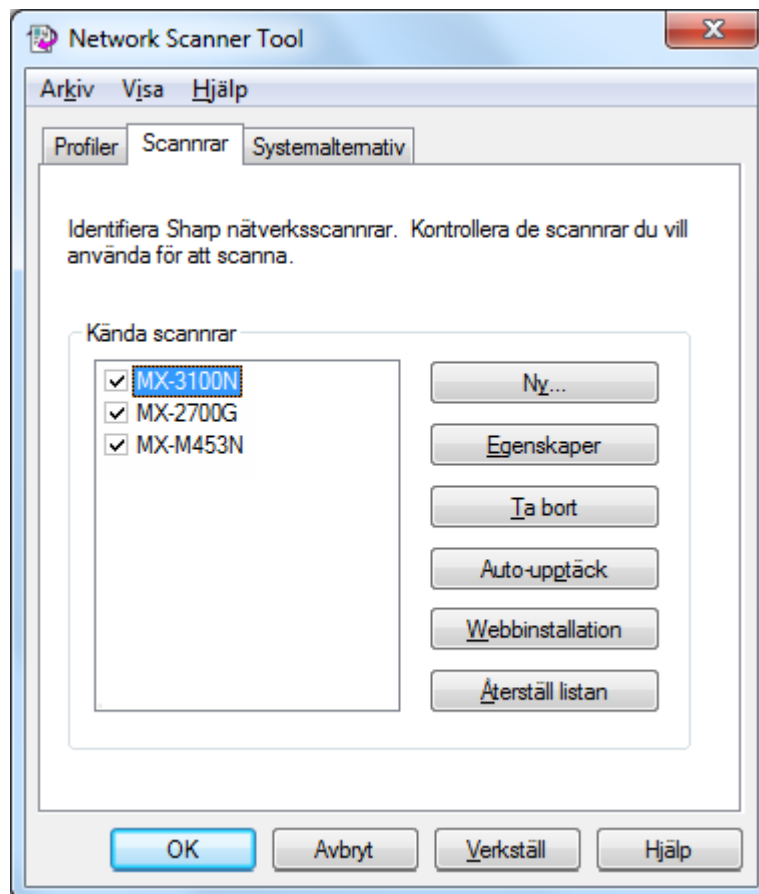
Network Scanner Tool

Arkiv Visa Hjälp

Profiler Scannrar Systemalternativ

Identifiera Sharp nätverksscannrar. Kontrollera de scannrar du vill använda för att scanna.

Kända scannrar

MX-3100N
MX-2700G
MX-M453N

Ny...
Egenskaper
Ta bort
Auto-upptäck
Webbinstallation
Återställ listan

OK Avbryt Verkställ Hjälp